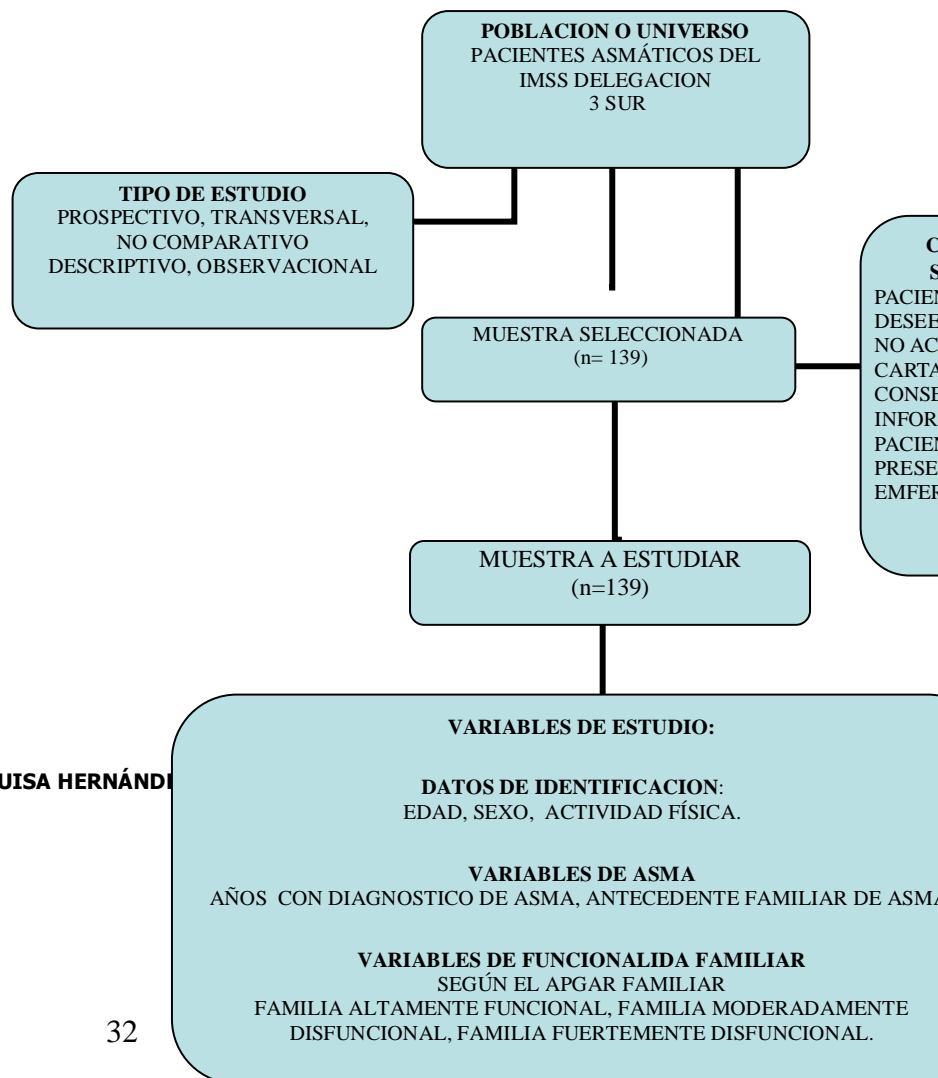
**POBLACION O UNIVERSO**
PACIENTES ASMÁTICOS DEL IMSS DELEGACION 3 SUR

**TIPO DE ESTUDIO**
PROSPECTIVO, TRANSVERSAL, NO COMPARATIVO DESCRIPTIVO, OBSERVACIONAL

**C**
**S**
PACIEN
DESEE
NO AC
CARTA
CONSE
INFOR
PACIEN
PRESE
EMFER

MUESTRA SELECCIONADA
(n= 139)

MUESTRA A ESTUDIAR
(n=139)

**VARIABLES DE ESTUDIO:**

**DATOS DE IDENTIFICACION**:
EDAD, SEXO, ACTIVIDAD FÍSICA.

**VARIABLES DE ASMA**
AÑOS CON DIAGNOSTICO DE ASMA, ANTECEDENTE FAMILIAR DE ASMA

**VARIABLES DE FUNCIONALIDA FAMILIAR**
SEGÚN EL APGAR FAMILIAR
FAMILIA ALTAMENTE FUNCIONAL, FAMILIA MODERADAMENTE DISFUNCIONAL, FAMILIA FUERTEMENTE DISFUNCIONAL.

**UISA HERNÁNDI**

32